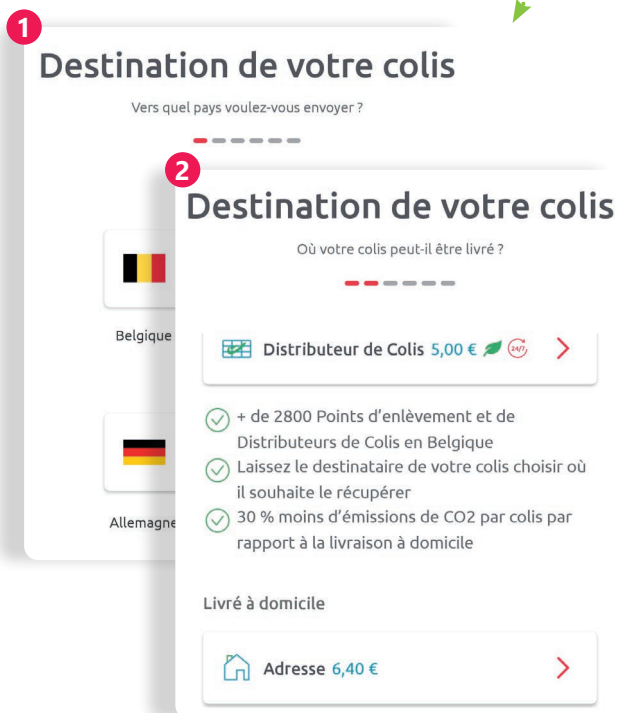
1

Destination de votre colis

Vers quel pays voulez-vous envoyer ?

Belgique

Allemagne

2

Destination de votre colis

Où votre colis peut-il être livré ?

Distributeur de Colis 5,00 € 24/7

+ de 2800 Points d'enlèvement et de Distributeurs de Colis en Belgique

Laissez le destinataire de votre colis choisir où il souhaite le récupérer

30 % moins d'émissions de CO2 par colis par rapport à la livraison à domicile

Livré à domicile

Adresse 6,40 €